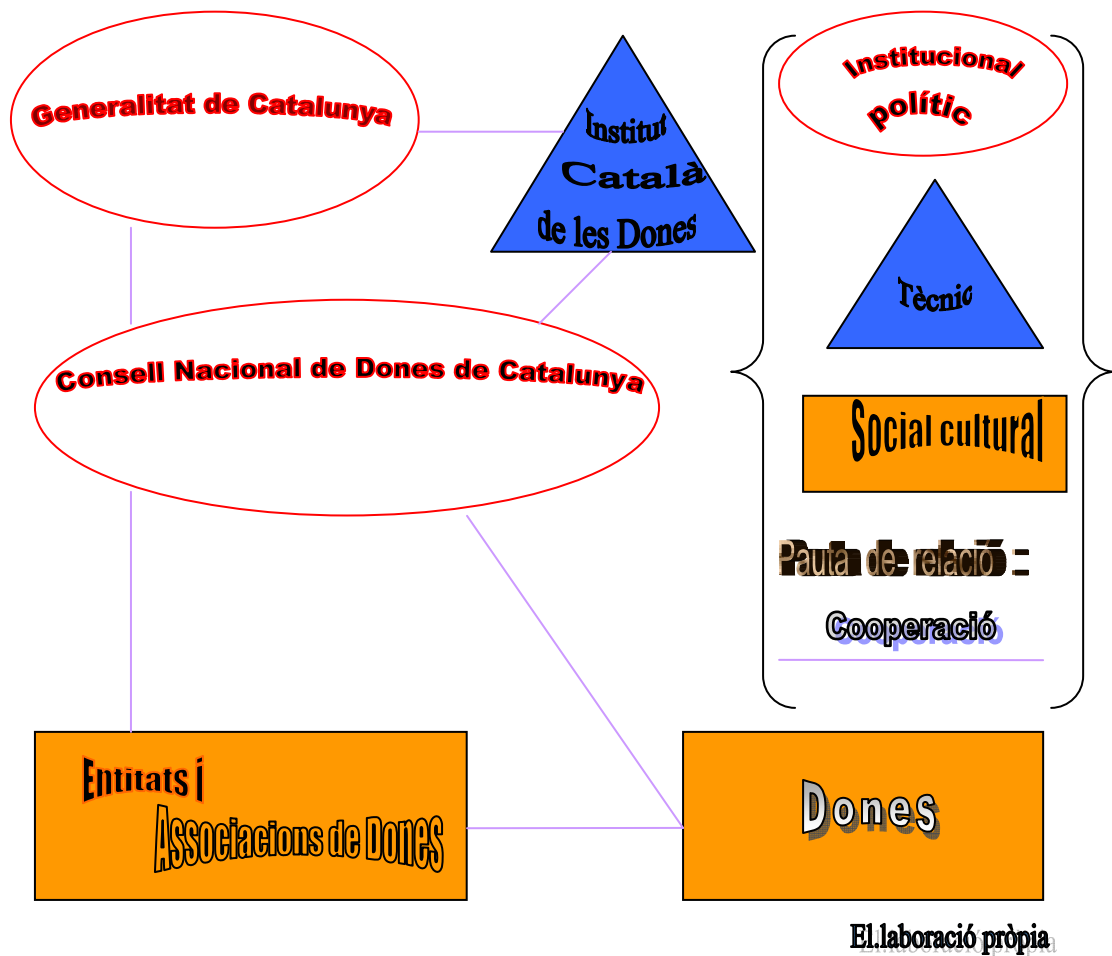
Generalitat de Catalunya

Institut Català de les Dones

Institucional polític

Tècnic

Consell Nacional de Dones de Catalunya

Social cultural

Pauta de relació :

Cooperació

Entitats i Associacions de Dones

Dones

El.laboració pròpia